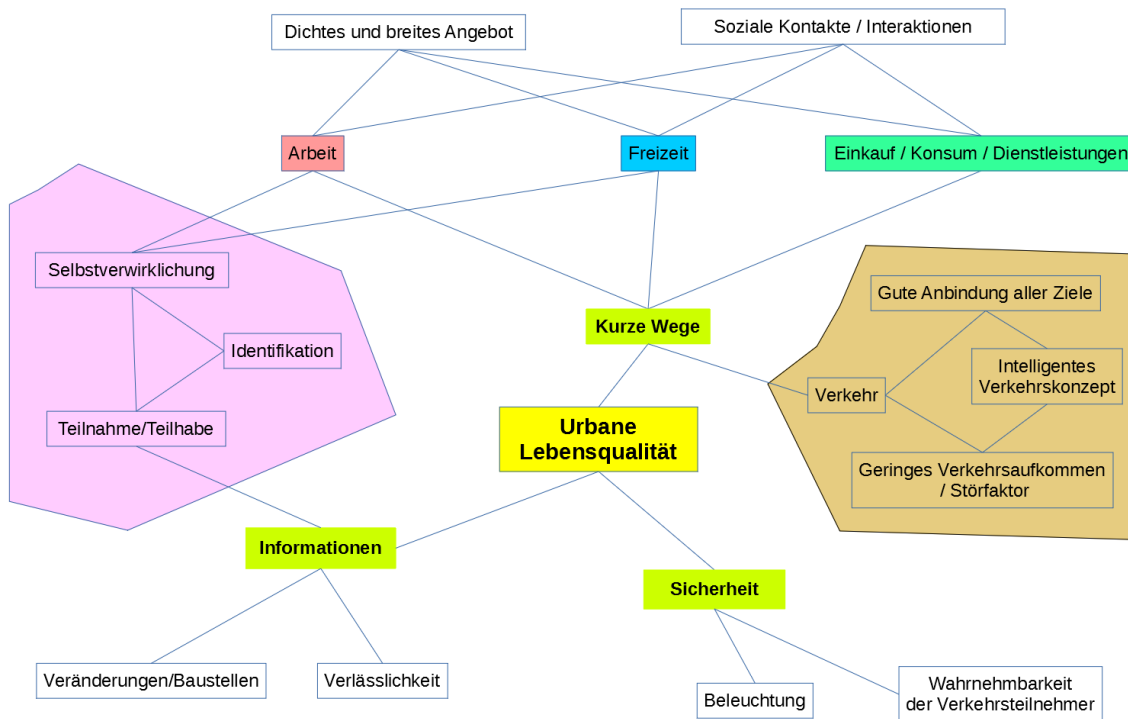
Dichtes und breites Angebot

Soziale Kontakte / Interaktionen

Arbeit

Freizeit

Einkauf / Konsum / Dienstleistungen

Selbstverwirklichung

Identifikation

Teilnahme/Teilhabe

Kurze Wege

Gute Anbindung aller Ziele

Intelligentes Verkehrskonzept

Verkehr

Urbane Lebensqualität

Geringes Verkehrsaufkommen / Störfaktor

Informationen

Sicherheit

Veränderungen/Baustellen

Verlässlichkeit

Beleuchtung

Wahrnehmbarkeit der Verkehrsteilnehmer